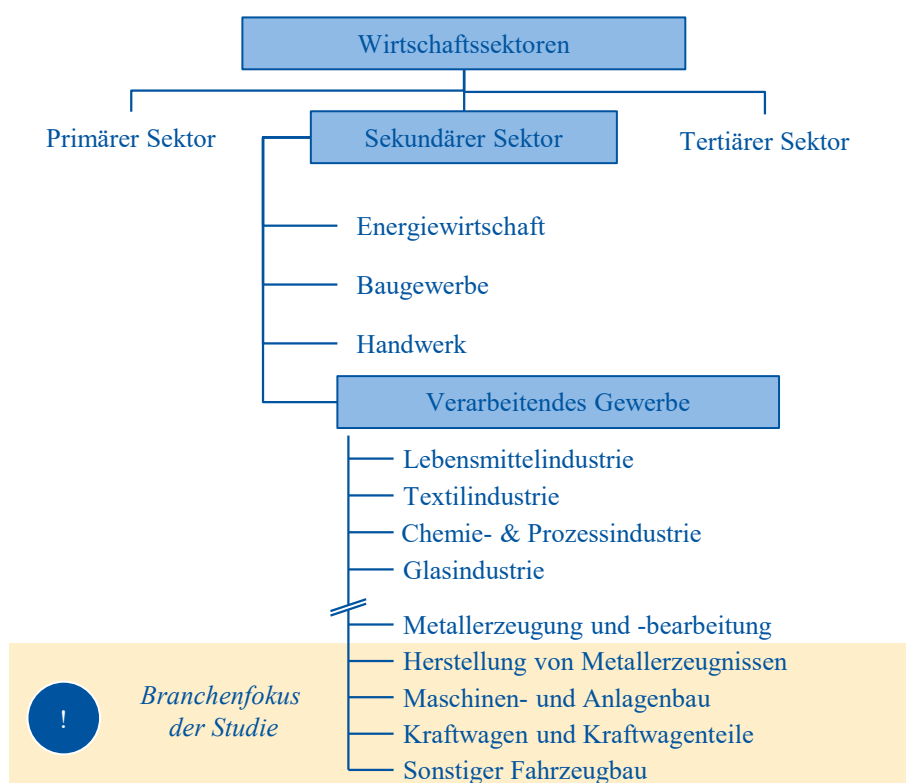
Wirtschaftssektoren

Primärer Sektor

Sekundärer Sektor

Tertiärer Sektor

Energiewirtschaft

Baugewerbe

Handwerk

Verarbeitendes Gewerbe

Lebensmittelindustrie

Textilindustrie

Chemie- & Prozessindustrie

Glasindustrie

Metallerzeugung und -bearbeitung

Herstellung von Metallerzeugnissen

Maschinen- und Anlagenbau

Kraftwagen und Kraftwagenteile

Sonstiger Fahrzeugbau

!

Branchenfokus der Studie